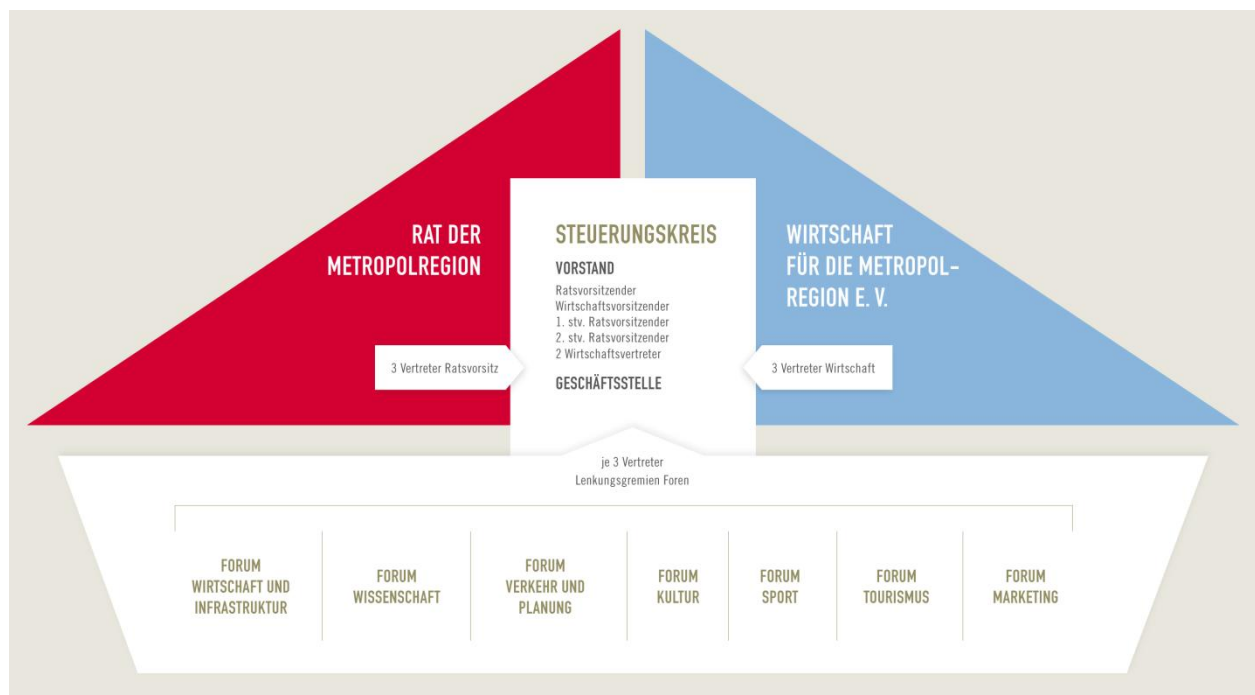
RAT DER METROPOLREGION

STEUERUNGSKREIS

VORSTAND

Ratsvorsitzender
Wirtschaftsvorsitzender
1. stv. Ratsvorsitzender
2. stv. Ratsvorsitzender
2 Wirtschaftsvertreter

GESCHÄFTSSTELLE

WIRTSCHAFT FÜR DIE METROPOLREGION E. V.

3 Vertreter Ratsvorsitz

3 Vertreter Wirtschaft

je 3 Vertreter
Lenkungsgremien Foren

FORUM WIRTSCHAFT UND INFRASTRUKTUR

FORUM WISSENSCHAFT

FORUM VERKEHR UND PLANUNG

FORUM KULTUR

FORUM SPORT

FORUM TOURISMUS

FORUM MARKETING